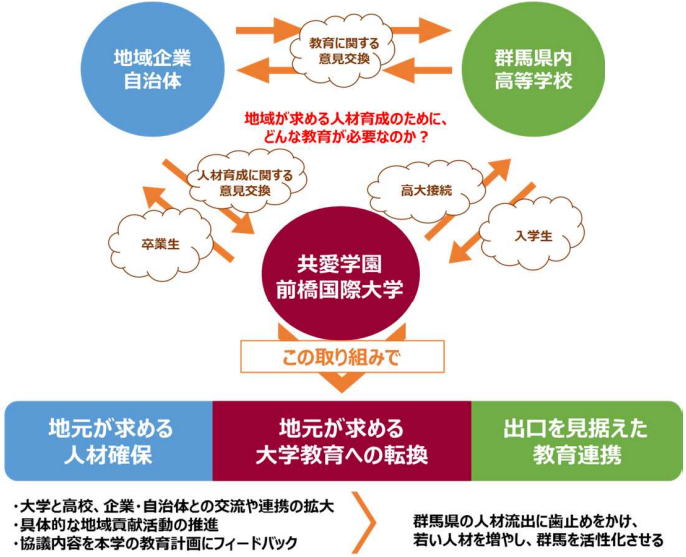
地域企業
自治体

教育に関する
意見交換

群馬県内
高等学校

地域が求める人材育成のために、
どんな教育が必要なのか？

人材育成に関する
意見交換

卒業生

高大接続

入学生

共愛学園
前橋国際大学

この取り組みで

地元が求める
人材確保

地元が求める
大学教育への転換

出口を見据えた
教育連携

・大学と高校、企業・自治体との交流や連携の拡大
・具体的な地域貢献活動の推進
・協議内容を本学の教育計画にフィードバック

群馬県の人材流出に歯止めをかけ、
若い人材を増やし、群馬を活性化させる